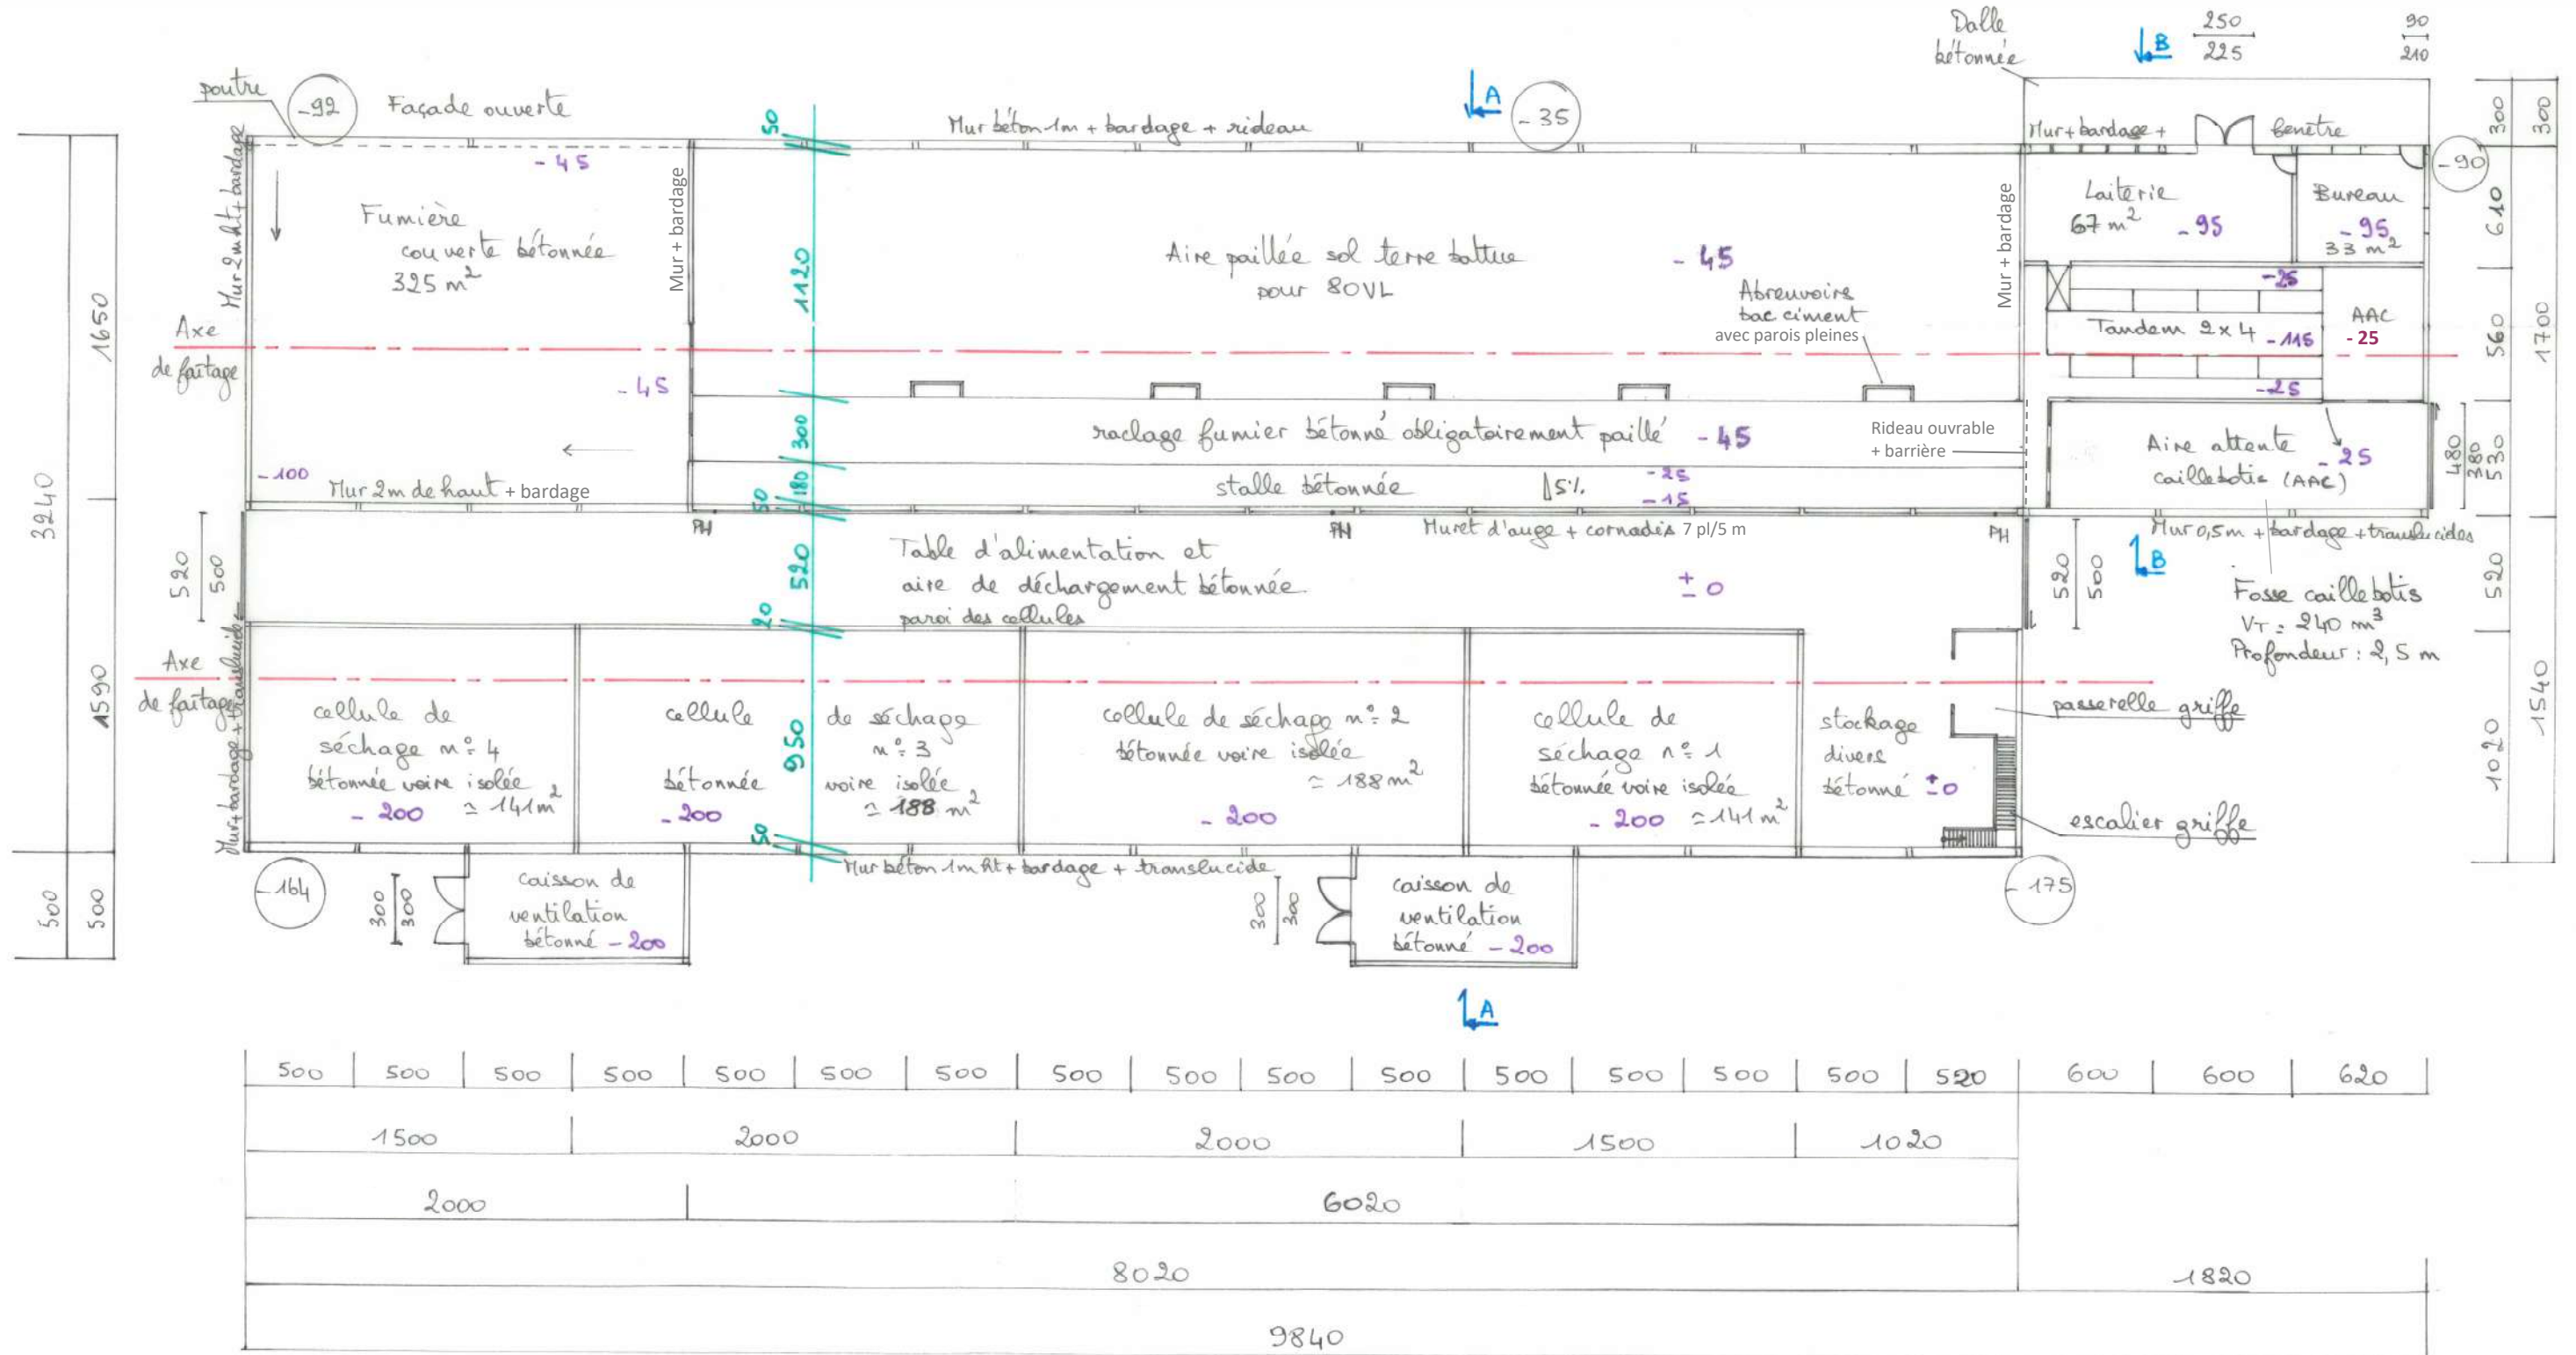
poutre
-92
Façade ouverte
A
-35
Mur béton 1m + bardage + rideau
Dalle bétonnée
B
250
225
90
210
Mur + bardage +
fenêtre
-90
300
300
-45
50
Mur 2m ht + bardage
Fumière couverte bétonnée 325 m$^2$
Mur + bardage
1120
Aire paillée sol terre battue pour 80VL
-45
Mur + bardage
Laiterie 67 m$^2$ -95
Bureau -95 33 m$^2$
610
-25
AAC -25
Tandem 2 x 4 -115
560
1700
Abreuvoire bac ciment avec parois pleines
1650
Axe de faitage
-45
-25
300
raclage fumier bétonné obligatoirement paillé -45
Rideau ouvrable + barrière
Aire attente caillebotis (AAC) -25
480
380
530
-100
Mur 2m de haut + bardage
180
50
stalle bétonnée
-25
-15
15%
3240
PH
PH
Muret d'auge + cornadis 7 pl/5 m
PH
Mur 0,5m + bardage + translucides
520
500
520
Table d'alimentation et aire de déchargement bétonnée
paroi des cellules
± 0
520
500
B
Fosse caillebotis $V_T$ : 240 m$^3$ Profondeur : 2,5 m
520
20
1540
Axe de faitage
Mur + bardage + translucide
1590
cellule de séchage n° 4 bétonnée voire isolée ≃ 141m$^2$
-200
cellule bétonnée
-200
950
de séchage n° 3 voire isolée ≃ 188 m$^2$
cellule de séchage n° 2 bétonnée voire isolée ≃ 188 m$^2$
-200
cellule de séchage n° 1 bétonnée voire isolée ≃ 141 m$^2$
-200
stockage divers bétonné ±0
passerelle griffe
escalier griffe
1020
50
Mur béton 1m ht + bardage + translucide
-164
-175
500
500
300
300
caisson de ventilation bétonné -200
300
300
caisson de ventilation bétonné -200
A
| 500 | 500 | 500 | 500 | 500 | 500 | 500 | 500 | 500 | 500 | 500 | 500 | 500 | 500 | 500 | 520 | 600 | 600 | 620 |
1500
2000
2000
1500
1020
2000
6020
8020
1820
9840